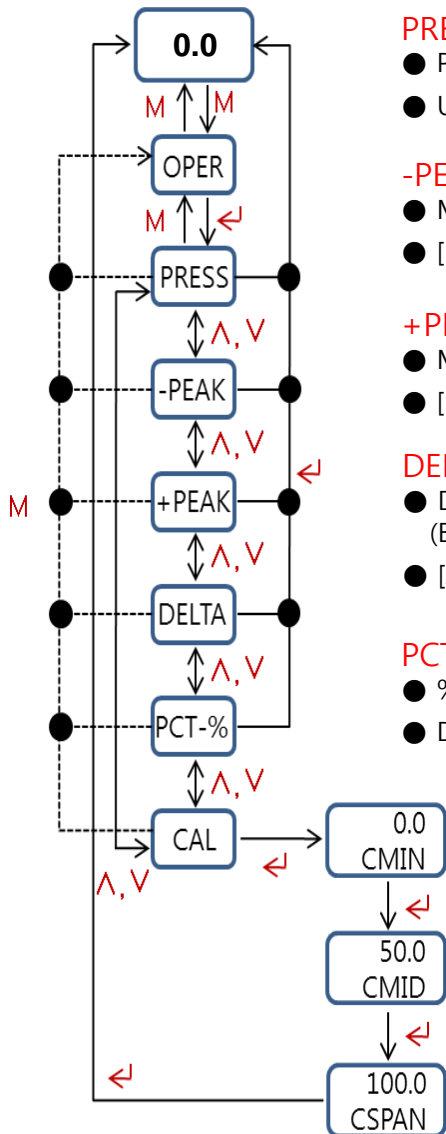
0.0

M M

OPER

M ↵

PRESS

Λ, V

-PEAK

Λ, V

+PEAK

M

↵

Λ, V

DELTA

Λ, V

PCT-%

Λ, V

CAL

Λ, V

↵

0.0
CMIN

↵

50.0
CMID

↵

↵

100.0
CSPAN

PRE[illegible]
● F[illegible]
● U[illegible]

-PE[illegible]
● N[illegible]
● [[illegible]

+PI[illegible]
● N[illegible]
● [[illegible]

DEI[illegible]
● D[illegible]
(E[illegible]
● [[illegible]

PCT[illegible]
● %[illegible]
● D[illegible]